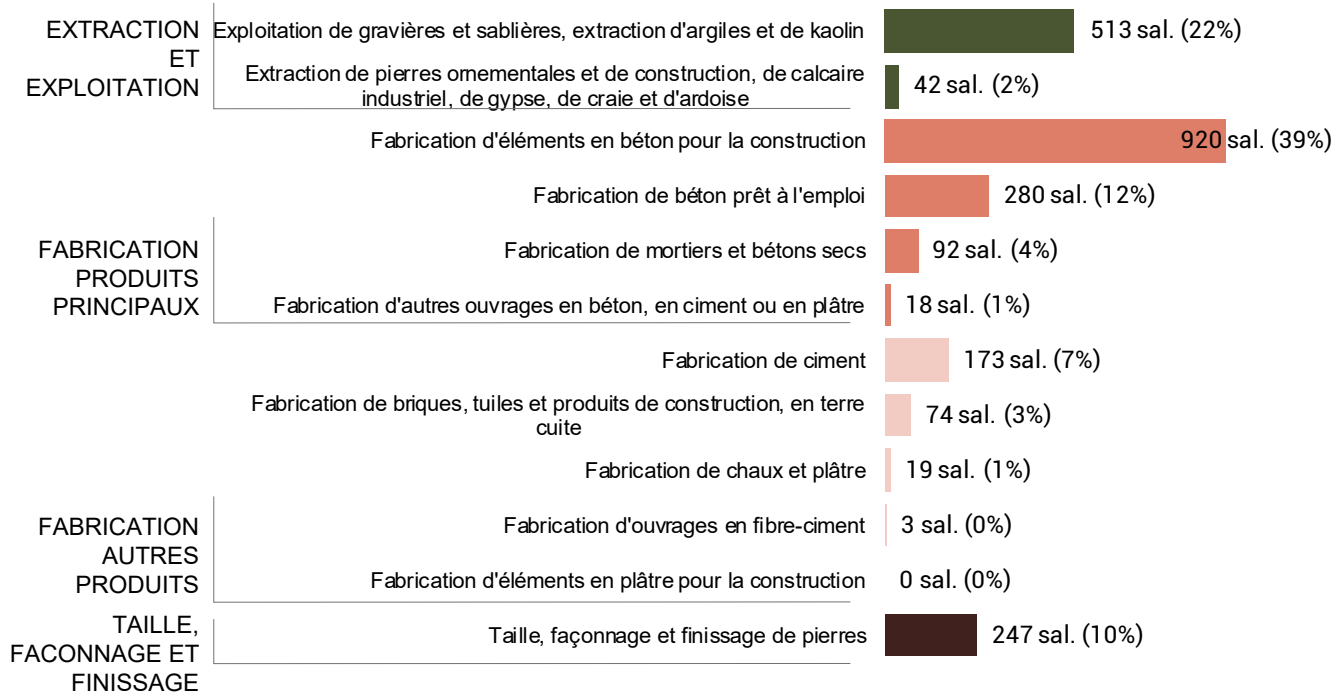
EXTRACTION ET EXPLOITATION

Exploitation de gravières et sablières, extraction d'argiles et de kaolin — 513 sal. (22%)

Extraction de pierres ornementales et de construction, de calcaire industriel, de gypse, de craie et d'ardoise — 42 sal. (2%)

FABRICATION PRODUITS PRINCIPAUX

Fabrication d'éléments en béton pour la construction — 920 sal. (39%)

Fabrication de béton prêt à l'emploi — 280 sal. (12%)

Fabrication de mortiers et bétons secs — 92 sal. (4%)

Fabrication d'autres ouvrages en béton, en ciment ou en plâtre — 18 sal. (1%)

FABRICATION AUTRES PRODUITS

Fabrication de ciment — 173 sal. (7%)

Fabrication de briques, tuiles et produits de construction, en terre cuite — 74 sal. (3%)

Fabrication de chaux et plâtre — 19 sal. (1%)

Fabrication d'ouvrages en fibre-ciment — 3 sal. (0%)

Fabrication d'éléments en plâtre pour la construction — 0 sal. (0%)

TAILLE, FACONNAGE ET FINISSAGE

Taille, façonnage et finissage de pierres — 247 sal. (10%)